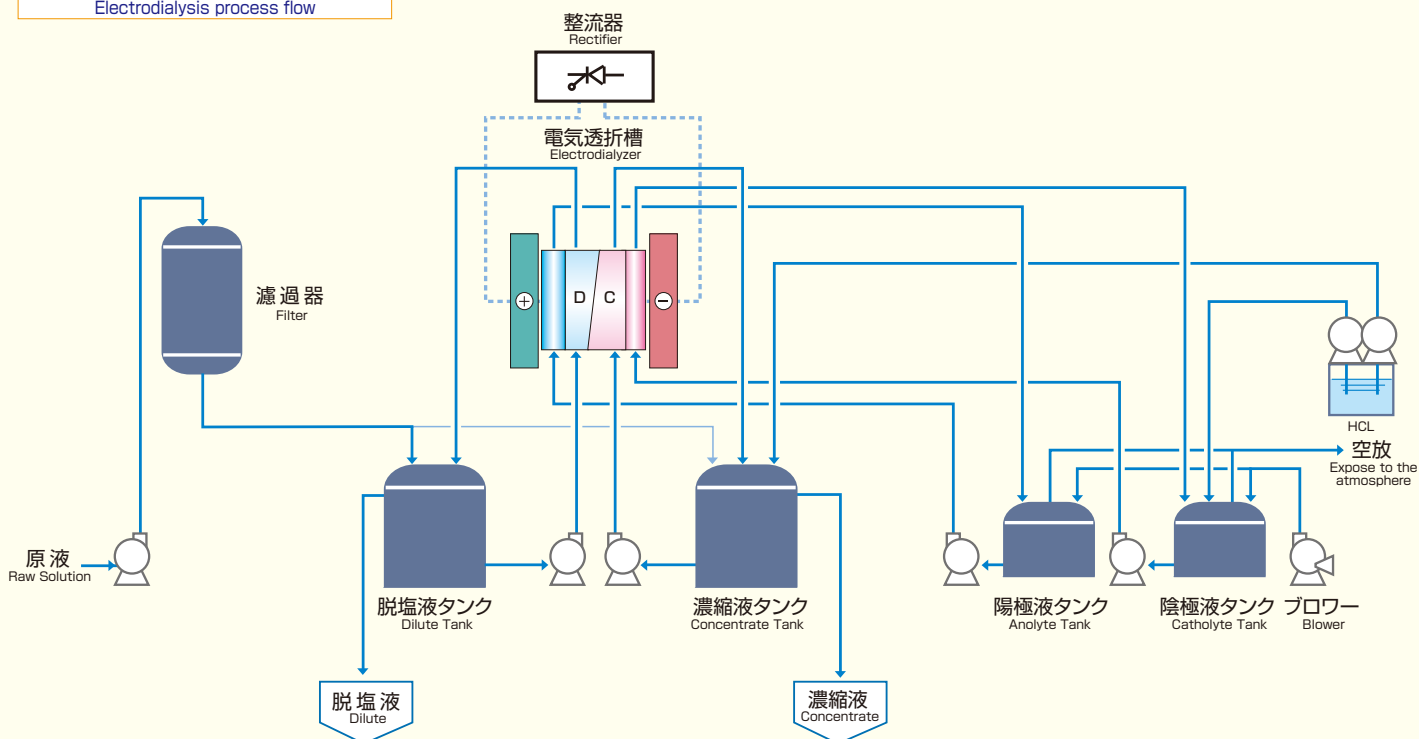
Electrodialysis process flow

整流器
Rectifier

電気透析槽
Electrodialyzer

D C

濾過器
Filter

HCL

空放
Expose to the atmosphere

原液
Raw Solution

脱塩液タンク
Dilute Tank

濃縮液タンク
Concentrate Tank

陽極液タンク
Anolyte Tank

陰極液タンク
Catholyte Tank

ブロワー
Blower

脱塩液
Dilute

濃縮液
Concentrate